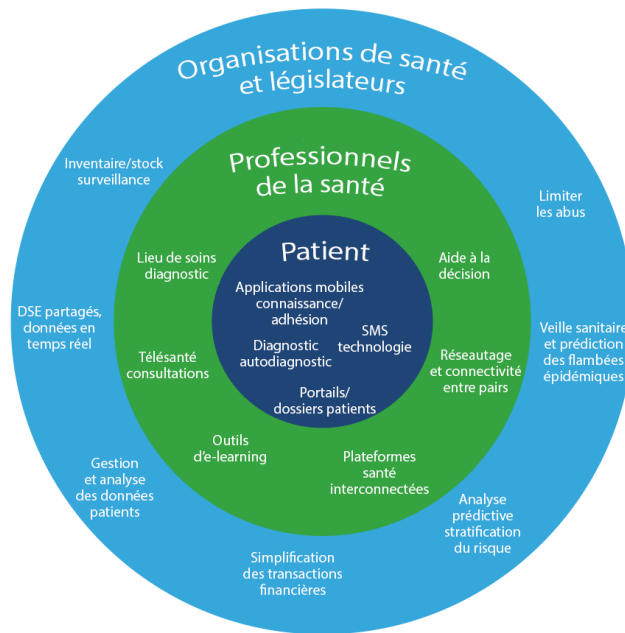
Organisations de santé et législateurs

Inventaire/stock surveillance

Limiter les abus

DSE partagés, données en temps réel

Veille sanitaire et prédiction des flambées épidémiques

Gestion et analyse des données patients

Analyse prédictive stratification du risque

Simplification des transactions financières

Professionnels de la santé

Lieu de soins diagnostic

Aide à la décision

Télésanté consultations

Réseautage et connectivité entre pairs

Outils d'e-learning

Plateformes santé interconnectées

Patient

Applications mobiles connaissance/ adhésion

SMS technologie

Diagnostic autodiagnostic

Portails/ dossiers patients